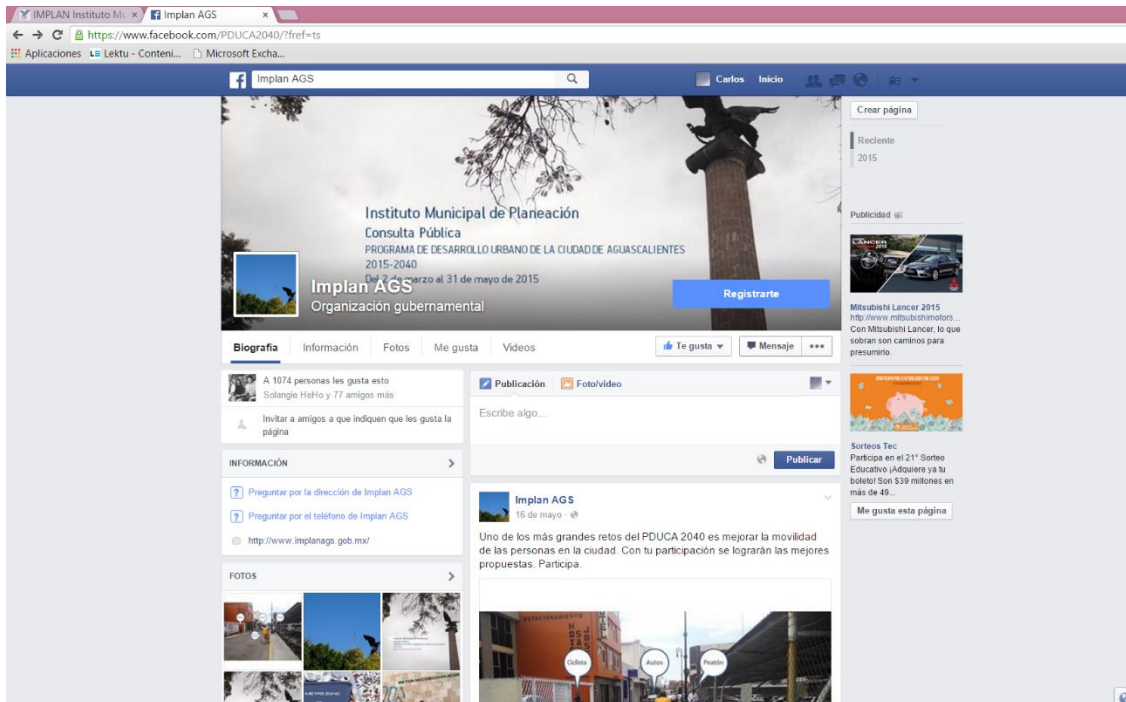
IMPLAN Instituto Mu ×
Implan AGS ×

https://www.facebook.com/PDUCA2040/?fref=ts

Aplicaciones  Lektu - Conteni...  Microsoft Excha...

Implan AGS

Carlos  Inicio

Instituto Municipal de Planeación
Consulta Pública
PROGRAMA DE DESARROLLO URBANO DE LA CIUDAD DE AGUASCALIENTES
2015-2040
Del 2 de marzo al 31 de mayo de 2015

Implan AGS
Organización gubernamental

Registrarte

Biografía  Información  Fotos  Me gusta  Videos

Te gusta  Mensaje  •••

Crear página

Reciente
2015

Publicidad

Mitsubishi Lancer 2015
http://www.mitsubishimotors...
Con Mitsubishi Lancer, lo que sobran son caminos para presumirlo.

Sorteos Tec
Participa en el 21° Sorteo Educativo ¡Adquiere ya tu boleto! Son $39 millones en más de 49...

Me gusta esta página

A 1074 personas les gusta esto
Solangie HeHo y 77 amigos más

Invitar a amigos a que indiquen que les gusta la página

INFORMACIÓN

Preguntar por la dirección de Implan AGS

Preguntar por el teléfono de Implan AGS

http://www.implanags.gob.mx/

FOTOS

Publicación  Foto/video

Escribe algo...

Publicar

Implan AGS
16 de mayo ·

Uno de los más grandes retos del PDUCA 2040 es mejorar la movilidad de las personas en la ciudad. Con tu participación se lograrán las mejores propuestas. Participa.

Ciclista  Autos  Peatón